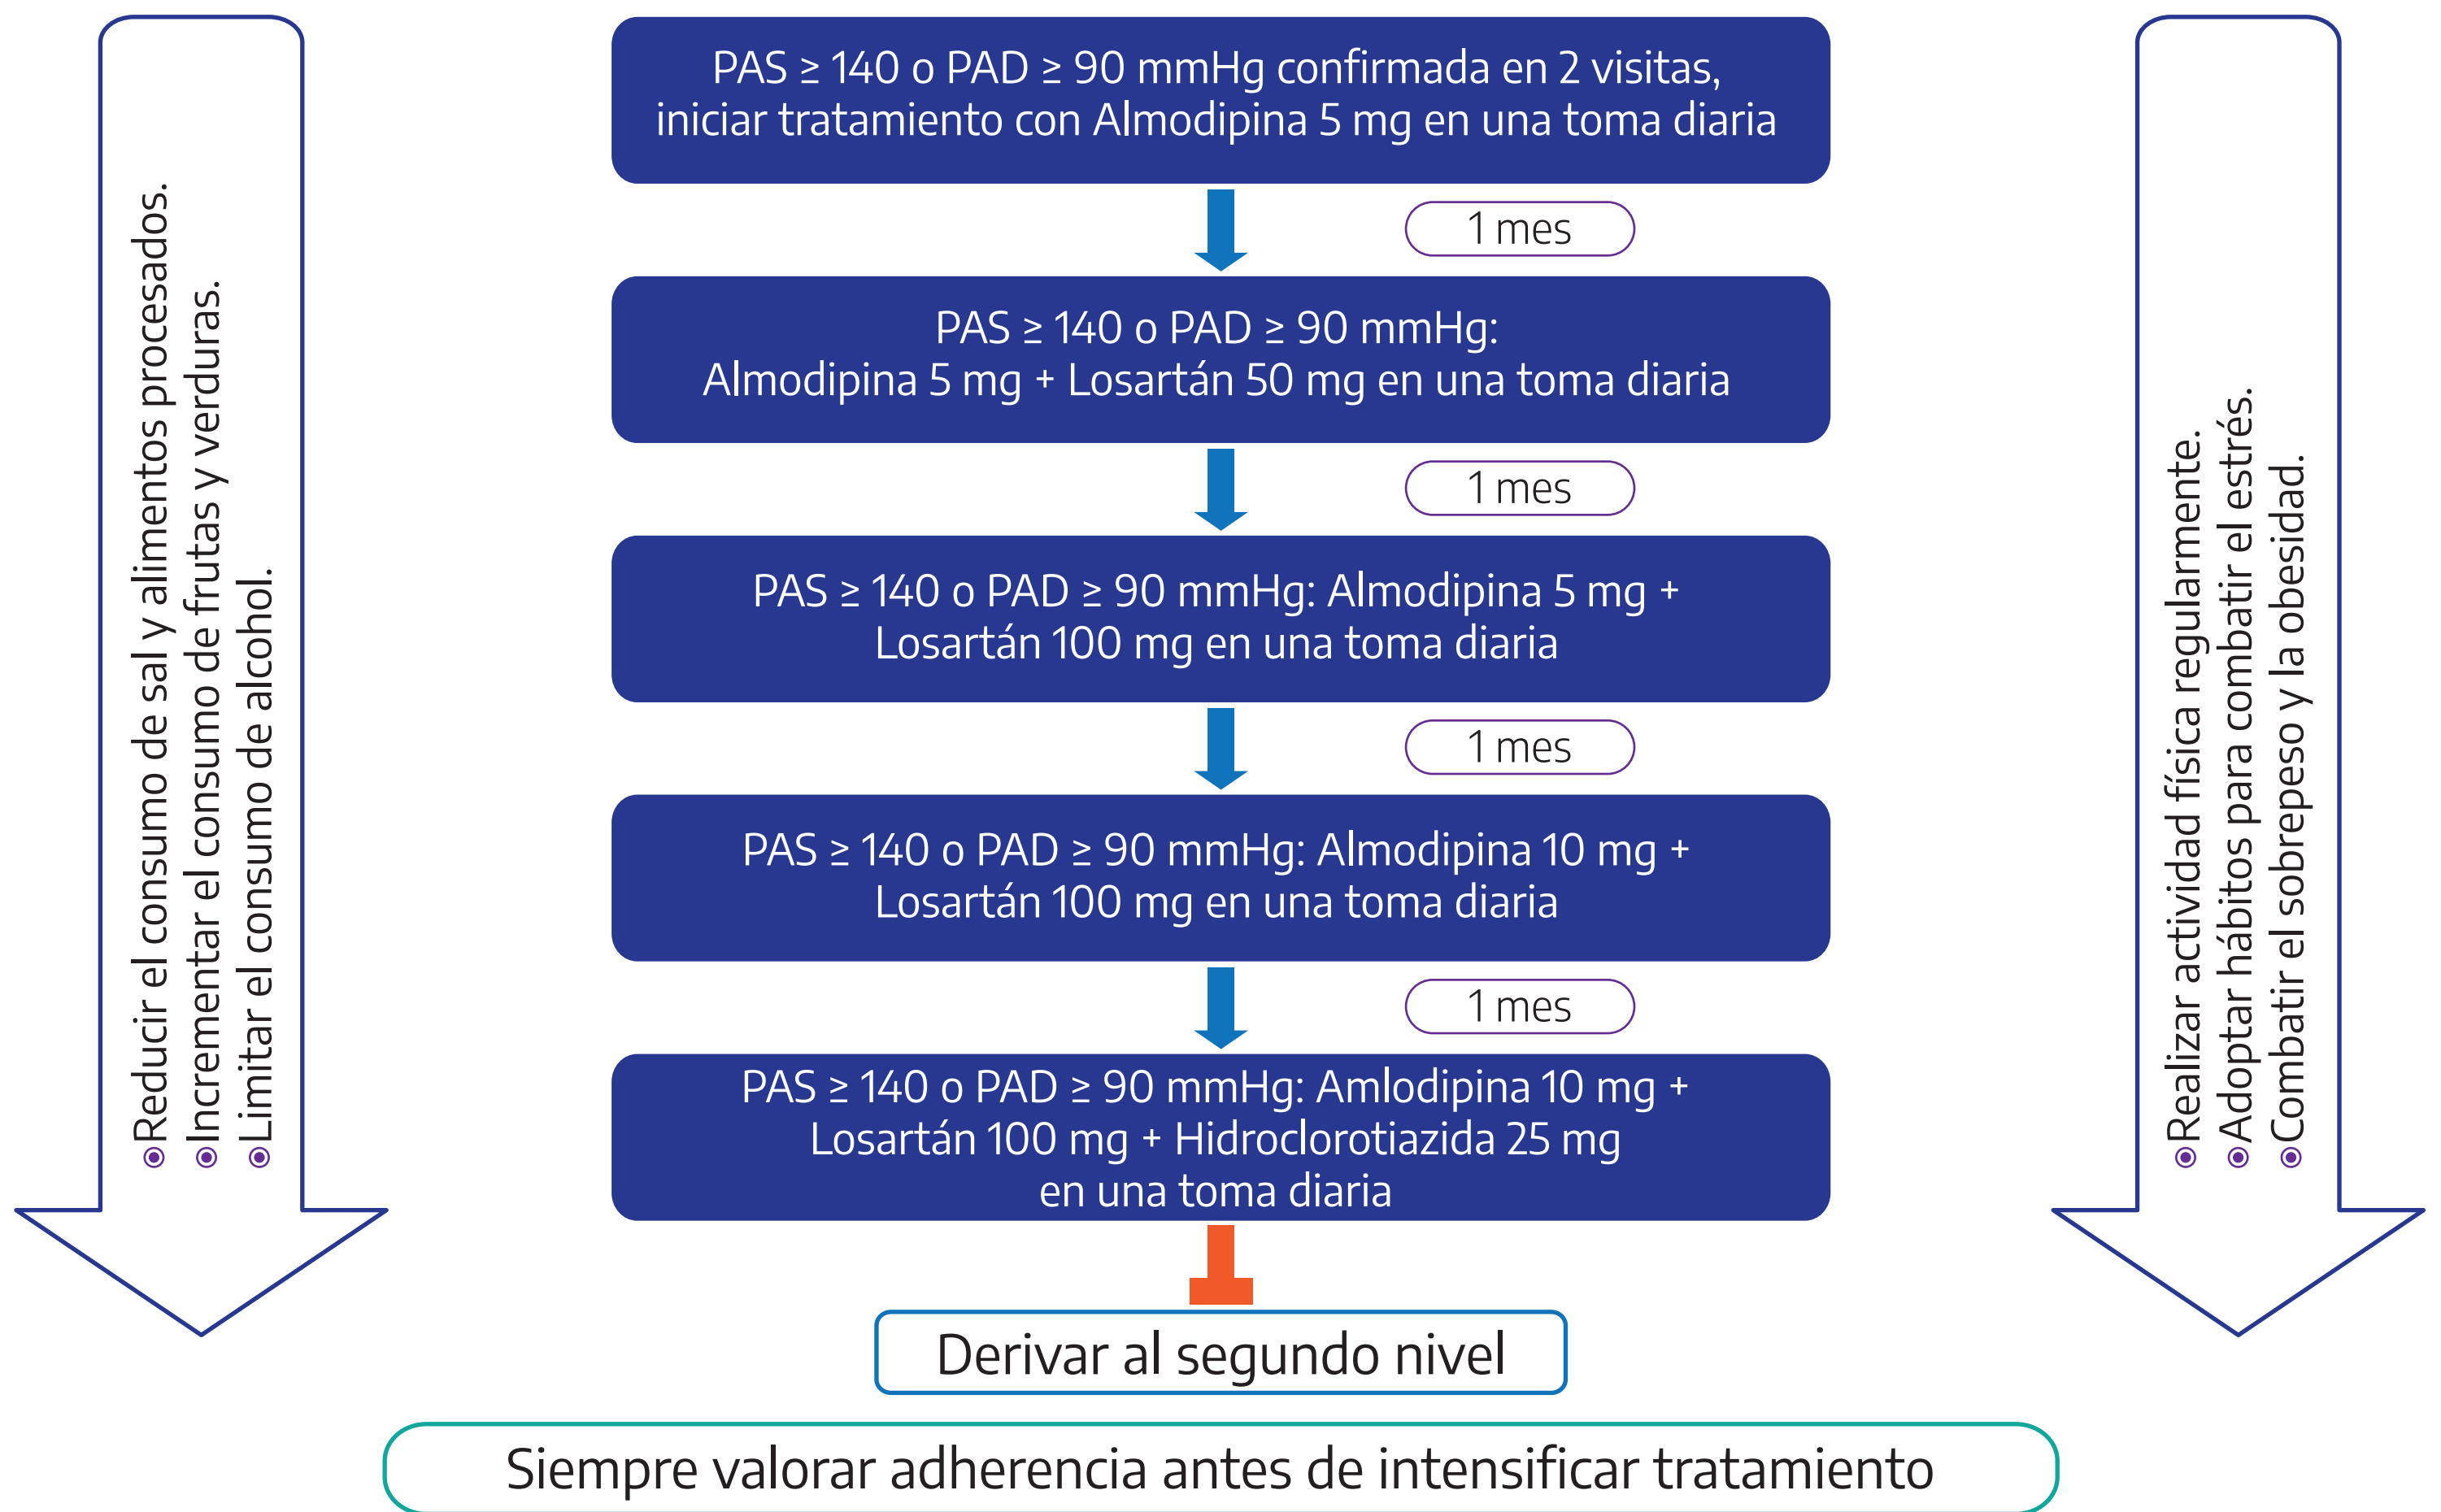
Reducir el consumo de sal y alimentos procesados.
Incrementar el consumo de frutas y verduras.
Limitar el consumo de alcohol.

PAS ≥ 140 o PAD ≥ 90 mmHg confirmada en 2 visitas, iniciar tratamiento con Almodipina 5 mg en una toma diaria

1 mes

PAS ≥ 140 o PAD ≥ 90 mmHg:
Almodipina 5 mg + Losartán 50 mg en una toma diaria

1 mes

PAS ≥ 140 o PAD ≥ 90 mmHg: Almodipina 5 mg + Losartán 100 mg en una toma diaria

1 mes

PAS ≥ 140 o PAD ≥ 90 mmHg: Almodipina 10 mg + Losartán 100 mg en una toma diaria

1 mes

PAS ≥ 140 o PAD ≥ 90 mmHg: Amlodipina 10 mg + Losartán 100 mg + Hidroclorotiazida 25 mg en una toma diaria

Derivar al segundo nivel

Realizar actividad física regularmente.
Adoptar hábitos para combatir el estrés.
Combatir el sobrepeso y la obesidad.

Siempre valorar adherencia antes de intensificar tratamiento